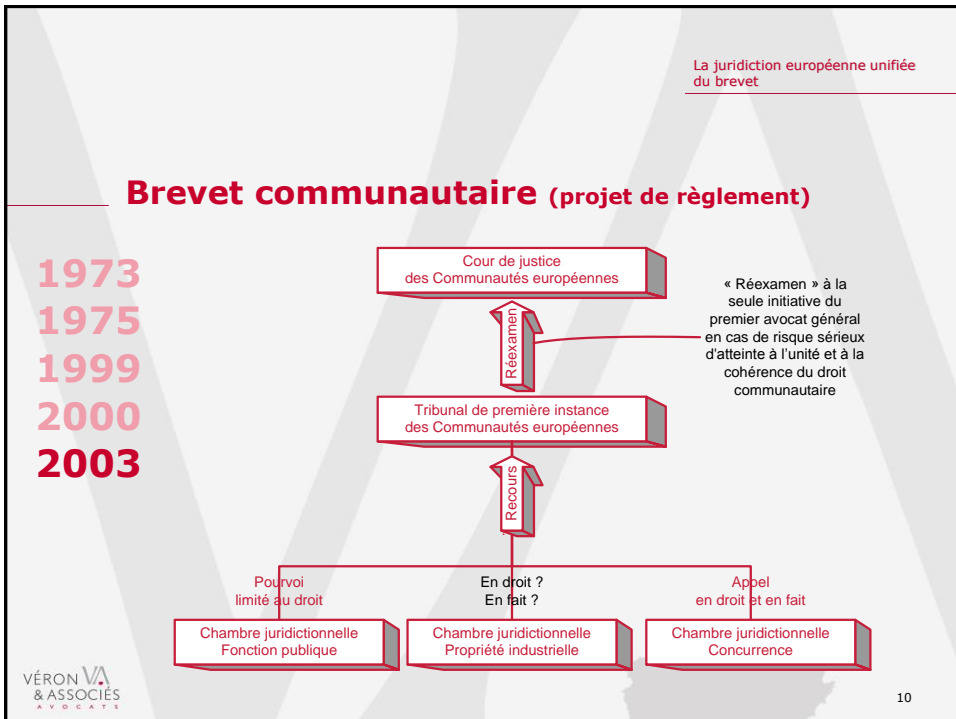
La juridiction européenne unifiée du brevet

Brevet communautaire (projet de règlement)

1973
1975
1999
2000
2003

Cour de justice des Communautés européennes

Réexamen

« Réexamen » à la seule initiative du premier avocat général en cas de risque sérieux d'atteinte à l'unité et à la cohérence du droit communautaire

Tribunal de première instance des Communautés européennes

Recours

Pourvoi limité au droit

En droit ? En fait ?

Appel en droit et en fait

Chambre juridictionnelle Fonction publique

Chambre juridictionnelle Propriété industrielle

Chambre juridictionnelle Concurrence

VÉRON VA & ASSOCIÉS AVOCATS

10